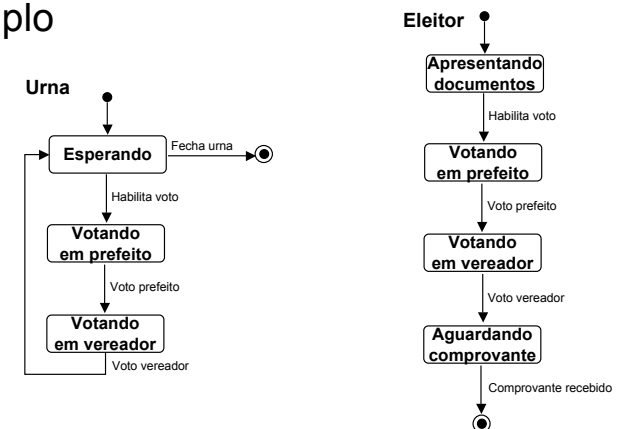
plo

Urna

Esperando

Fecha urna

Habilita voto

Votando em prefeito

Voto prefeito

Votando em vereador

Voto vereador

Eleitor

Apresentando documentos

Habilita voto

Votando em prefeito

Voto prefeito

Votando em vereador

Voto vereador

Aguardando comprovante

Comprovante recebido